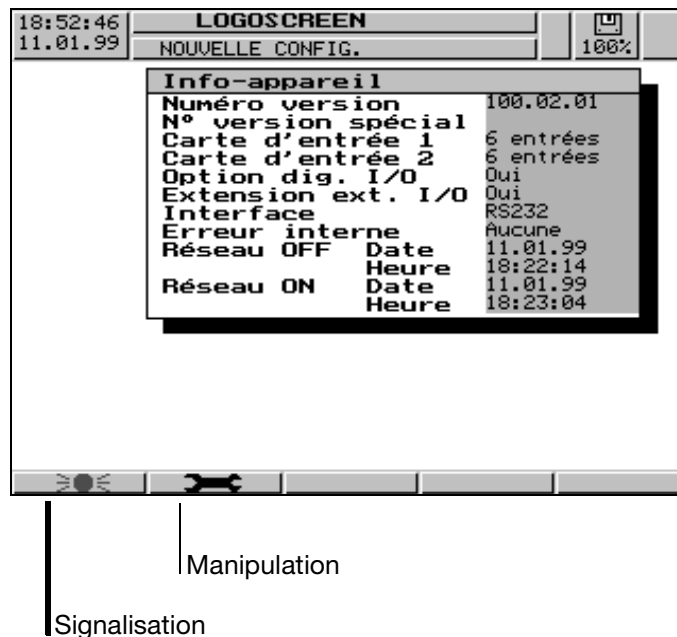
18:52:46
11.01.99

LOGOSCREEN

NOUVELLE CONFIG.

100%

Info-appareil

| | | |
|---|---|---|
| Numéro version | | 100.02.01 |
| N° version spécial | | |
| Carte d'entrée 1 | | 6 entrées |
| Carte d'entrée 2 | | 6 entrées |
| Option dig. I/O | | Oui |
| Extension ext. I/O | | Oui |
| Interface | | RS232 |
| Erreur interne | | Aucune |
| Réseau OFF | Date | 11.01.99 |
| | Heure | 18:22:14 |
| Réseau ON | Date | 11.01.99 |
| | Heure | 18:23:04 |

Manipulation

Signalisation